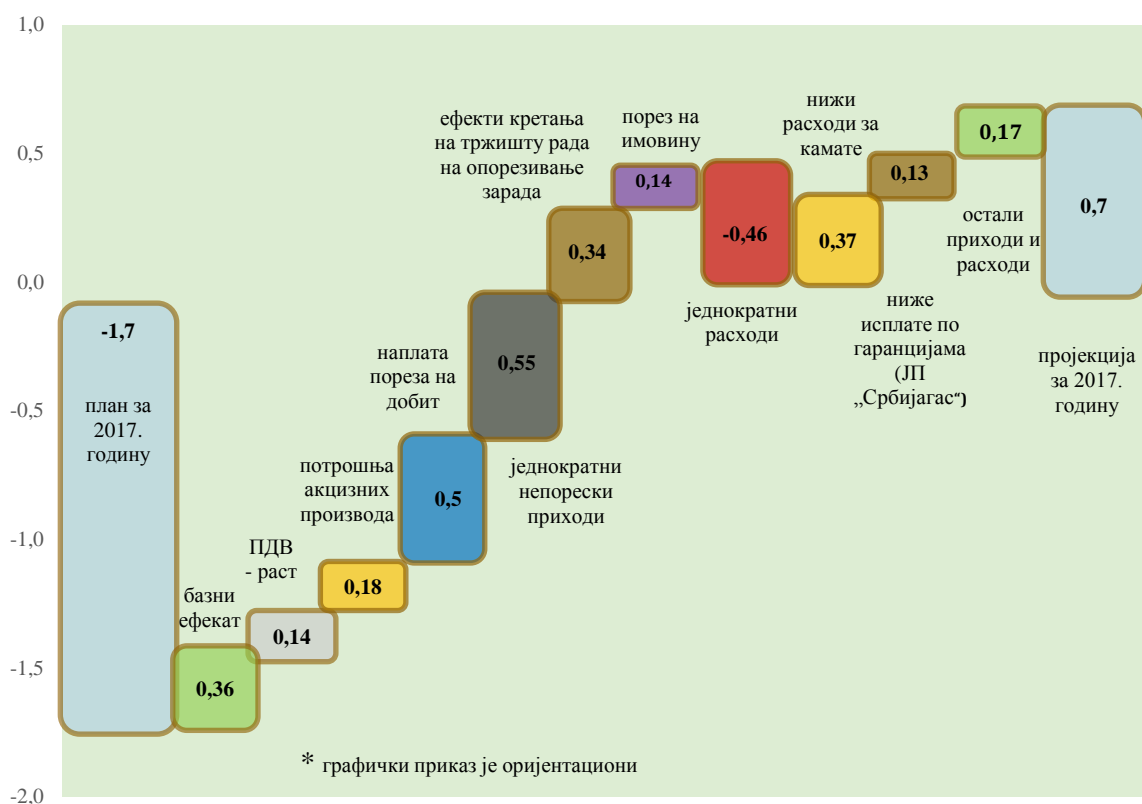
1,0

0,5

0,0

-0,5

-1,0

-1,5

-2,0

-1,7

план за 2017. годину

базни ефекат

0,36

0,14

ПДВ - раст

0,18

потрошња акцизних производа

0,5

наплата пореза на добит

0,55

једнократни непорески приходи

ефекти кретања на тржишту рада на опорезивање зарада

0,34

порез на имовину

0,14

-0,46

једнократни расходи

0,37

ниже исплате по гаранцијама (ЈП „Србијагас")

нижи расходи за камате

0,13

0,17

остали приходи и расходи

0,7

пројекција за 2017. годину

* графички приказ је оријентациони